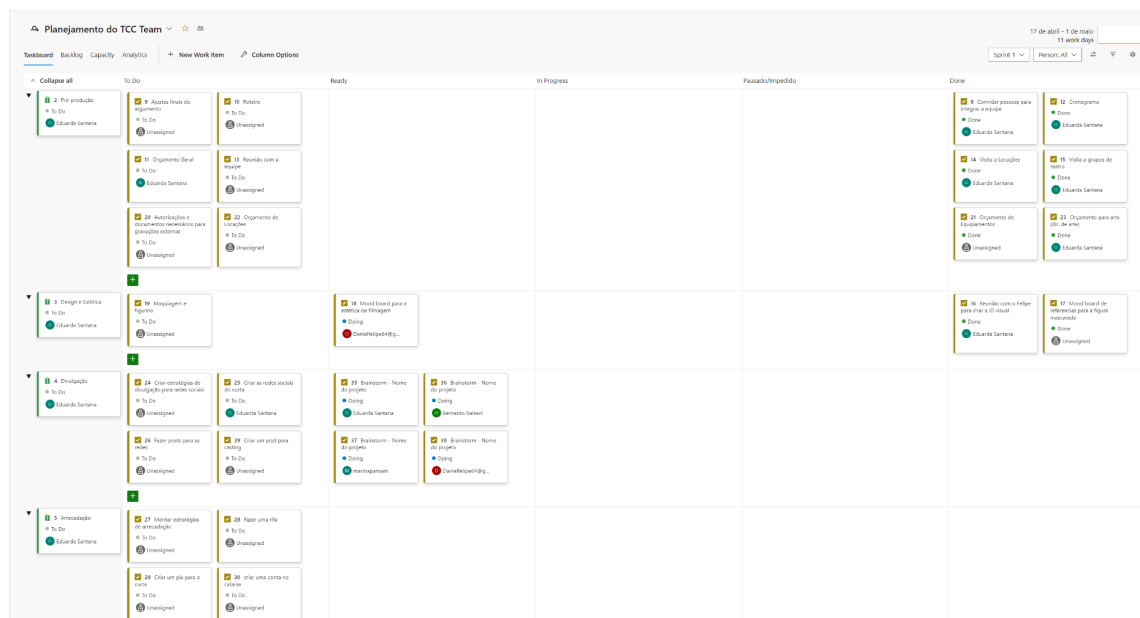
Planejamento do TCC Team

17 de abril - 1 de maio
11 work days

Taskboard Backlog Capacity Analytics + New Work Item Column Options

Sprint 1 Person: All

Collapse all To Do Ready In Progress Pausado/Impedido Done

2 Pré-produção
To Do
Eduarda Santana

9 Ajustes finais do argumento
To Do
Unassigned

10 Roteiro
To Do
Unassigned

11 Orçamento Geral
To Do
Eduarda Santana

13 Reunião com a equipe
To Do
Unassigned

20 Autorizações e documentos necessários para gravações externas
To Do
Unassigned

22 Orçamento de Locações
To Do
Unassigned

8 Convidar pessoas para integrar a equipe
Done
Eduarda Santana

12 Cronograma
Done
Eduarda Santana

14 Visita a Locações
Done
Eduarda Santana

15 Visita a grupos de teatro
Done
Eduarda Santana

21 Orçamento de Equipamentos
Done
Unassigned

23 Orçamento para arte (dir. de arte)
Done
Unassigned

3 Design e Estética
To Do
Eduarda Santana

19 Maquiagem e figurino
To Do
Unassigned

18 Mood board para a estética da filmagem
Doing
DanielFelipe64@g...

16 Reunião com o Felipe para criar a ID visual
Done
Eduarda Santana

17 Mood board de referencias para a figura mascarada
Done
Unassigned

4 Divulgação
To Do
Eduarda Santana

24 Criar estratégias de divulgação para redes sociais
To Do
Unassigned

25 Criar as redes sociais do curta
To Do
Eduarda Santana

35 Brainstorm - Nome do projeto
Doing
Eduarda Santana

36 Brainstorm - Nome do projeto
Doing
Bernardo Balsani

26 Fazer posts para as redes
To Do
Unassigned

39 Criar um post para casting
To Do
Unassigned

37 Brainstorm - Nome do projeto
Doing
marinapansani

38 Brainstorm - Nome do projeto
Doing
DanielFelipe64@g...

5 Arrecadação
To Do
Eduarda Santana

27 Montar estratégias de arrecadação
To Do
Unassigned

28 Fazer uma rifa
To Do
Unassigned

29 Criar um pix para o curta
To Do
Unassigned

30 criar uma conta no catarse
To Do
Unassigned